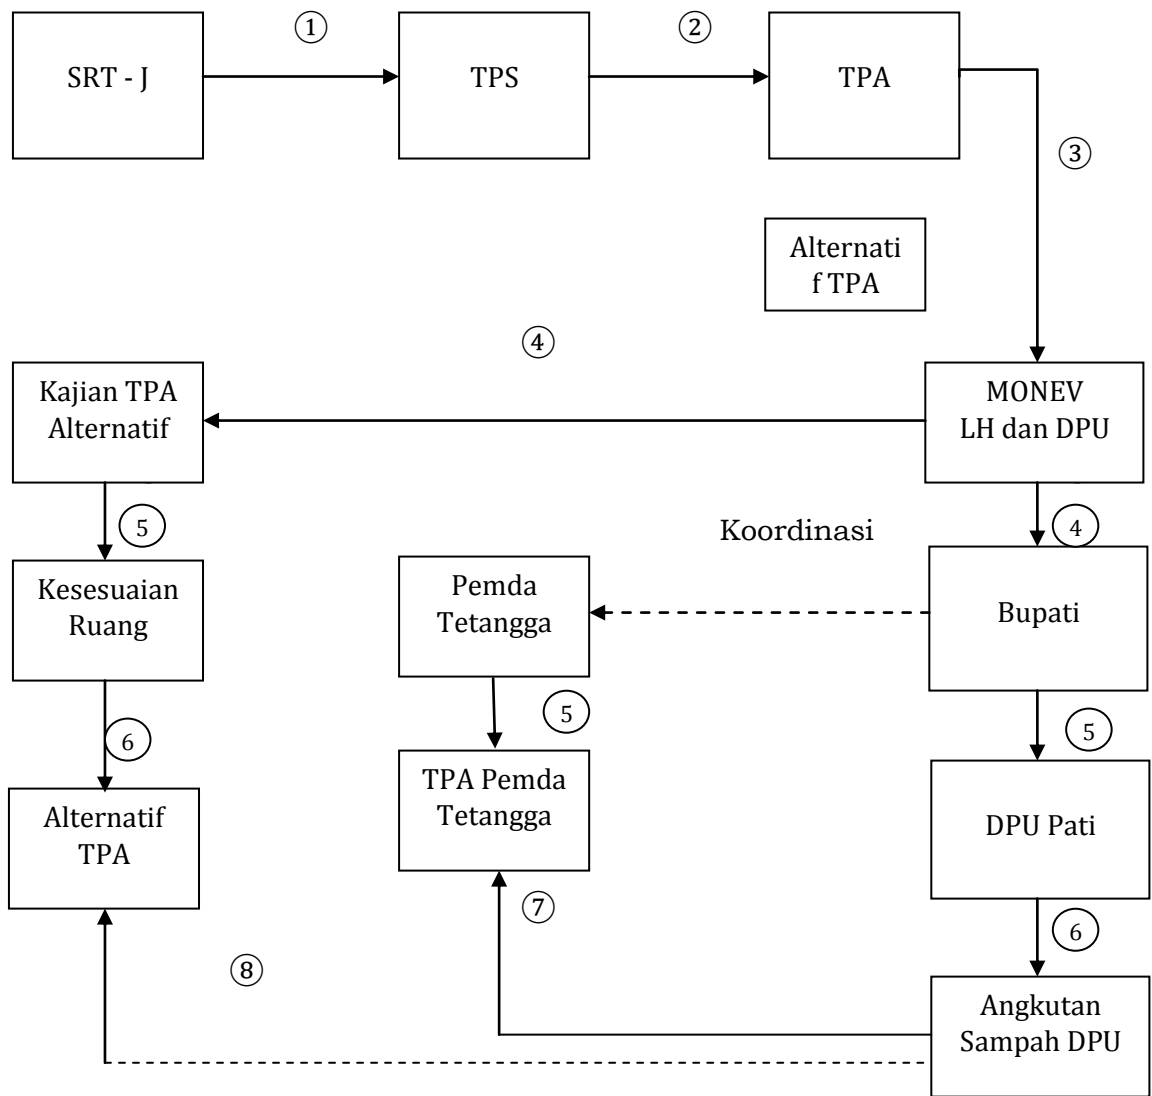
SRT - J

①

TPS

②

TPA

③

Alternati f TPA

④

Kajian TPA Alternatif

MONEV LH dan DPU

5

Koordinasi

4

Kesesuaian Ruang

Pemda Tetangga

Bupati

5

6

5

TPA Pemda Tetangga

Alternatif TPA

DPU Pati

⑦

6

⑧

Angkutan Sampah DPU